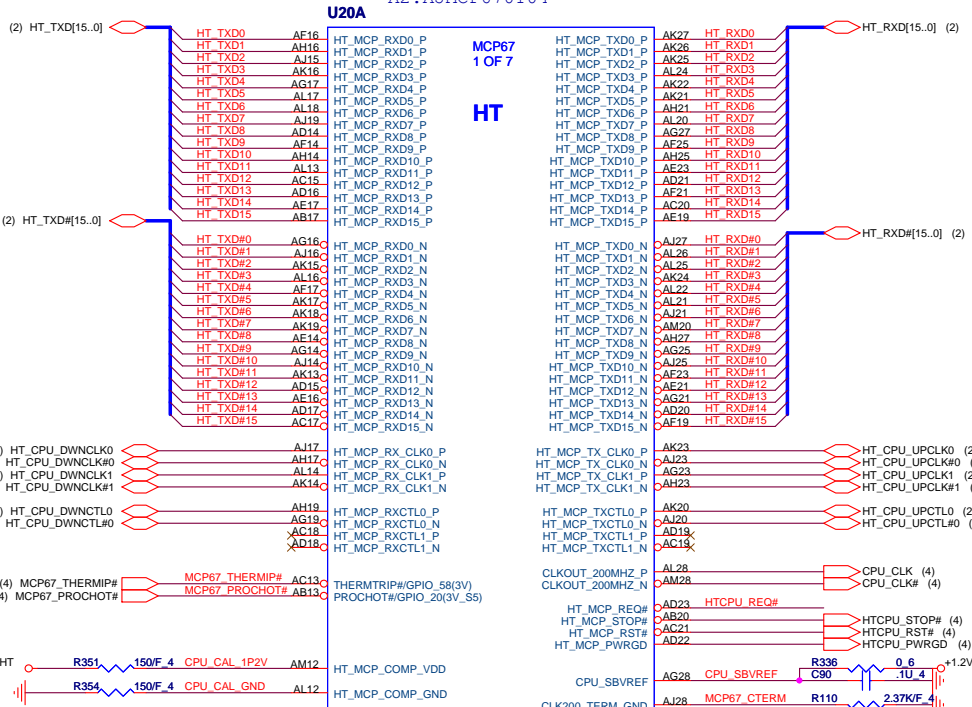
U20A

(2) HT_TXD[15..0]

HT_TXD0 AF16 HT_MCP_RXD0_P
HT_TXD1 AH16 HT_MCP_RXD1_P
HT_TXD2 AJ15 HT_MCP_RXD2_P
HT_TXD3 AK16 HT_MCP_RXD3_P
HT_TXD4 AG17 HT_MCP_RXD4_P
HT_TXD5 AL17 HT_MCP_RXD5_P
HT_TXD6 AL18 HT_MCP_RXD6_P
HT_TXD7 AJ19 HT_MCP_RXD7_P
HT_TXD8 AD14 HT_MCP_RXD8_P
HT_TXD9 AF14 HT_MCP_RXD9_P
HT_TXD10 AH14 HT_MCP_RXD10_P
HT_TXD11 AL13 HT_MCP_RXD11_P
HT_TXD12 AC15 HT_MCP_RXD12_P
HT_TXD13 AD16 HT_MCP_RXD13_P
HT_TXD14 AE17 HT_MCP_RXD14_P
HT_TXD15 AB17 HT_MCP_RXD15_P

(2) HT_TXD#[15..0]

HT_TXD#0 AG16 HT_MCP_RXD0_N
HT_TXD#1 AJ16 HT_MCP_RXD1_N
HT_TXD#2 AK15 HT_MCP_RXD2_N
HT_TXD#3 AL16 HT_MCP_RXD3_N
HT_TXD#4 AF17 HT_MCP_RXD4_N
HT_TXD#5 AK17 HT_MCP_RXD5_N
HT_TXD#6 AK18 HT_MCP_RXD6_N
HT_TXD#7 AK19 HT_MCP_RXD7_N
HT_TXD#8 AE14 HT_MCP_RXD8_N
HT_TXD#9 AG14 HT_MCP_RXD9_N
HT_TXD#10 AJ14 HT_MCP_RXD10_N
HT_TXD#11 AK13 HT_MCP_RXD11_N
HT_TXD#12 AD15 HT_MCP_RXD12_N
HT_TXD#13 AE16 HT_MCP_RXD13_N
HT_TXD#14 AD17 HT_MCP_RXD14_N
HT_TXD#15 AC17 HT_MCP_RXD15_N

) HT_CPU_DWNCLK0 AJ17 HT_MCP_RX_CLK0_P
) HT_CPU_DWNCLK#0 AH17 HT_MCP_RX_CLK0_N
) HT_CPU_DWNCLK1 AL14 HT_MCP_RX_CLK1_P
) HT_CPU_DWNCLK#1 AK14 HT_MCP_RX_CLK1_N

) HT_CPU_DWNCTL0 AH19 HT_MCP_RXCTL0_P
) HT_CPU_DWNCTL#0 AG19 HT_MCP_RXCTL0_N
AC18 HT_MCP_RXCTL1_P
AD18 HT_MCP_RXCTL1_N

(4) MCP67_THERMIP# MCP67_THERMIP# AC13 THERMTRIP#/GPIO_58(3V)
4) MCP67_PROCHOT# MCP67_PROCHOT# AB13 PROCHOT#/GPIO_20(3V_S5)

HT R351 150/F_4 CPU_CAL_1P2V AM12 HT_MCP_COMP_VDD
R354 150/F_4 CPU_CAL_GND AL12 HT_MCP_COMP_GND

MCP67
1 OF 7

HT

HT_MCP_TXD0_P AK27 HT_RXD0
HT_MCP_TXD1_P AK26 HT_RXD1
HT_MCP_TXD2_P AK25 HT_RXD2
HT_MCP_TXD3_P AL24 HT_RXD3
HT_MCP_TXD4_P AK22 HT_RXD4
HT_MCP_TXD5_P AK21 HT_RXD5
HT_MCP_TXD6_P AH21 HT_RXD6
HT_MCP_TXD7_P AL20 HT_RXD7
HT_MCP_TXD8_P AG27 HT_RXD8
HT_MCP_TXD9_P AF25 HT_RXD9
HT_MCP_TXD10_P AH25 HT_RXD10
HT_MCP_TXD11_P AE23 HT_RXD11
HT_MCP_TXD12_P AD21 HT_RXD12
HT_MCP_TXD13_P AF21 HT_RXD13
HT_MCP_TXD14_P AC20 HT_RXD14
HT_MCP_TXD15_P AE19 HT_RXD15

HT_RXD[15..0] (2)

HT_MCP_TXD0_N AJ27 HT_RXD#0
HT_MCP_TXD1_N AL26 HT_RXD#1
HT_MCP_TXD2_N AL25 HT_RXD#2
HT_MCP_TXD3_N AK24 HT_RXD#3
HT_MCP_TXD4_N AL22 HT_RXD#4
HT_MCP_TXD5_N AL21 HT_RXD#5
HT_MCP_TXD6_N AJ21 HT_RXD#6
HT_MCP_TXD7_N AM20 HT_RXD#7
HT_MCP_TXD8_N AH27 HT_RXD#8
HT_MCP_TXD9_N AG25 HT_RXD#9
HT_MCP_TXD10_N AJ25 HT_RXD#10
HT_MCP_TXD11_N AF23 HT_RXD#11
HT_MCP_TXD12_N AE21 HT_RXD#12
HT_MCP_TXD13_N AG21 HT_RXD#13
HT_MCP_TXD14_N AD20 HT_RXD#14
HT_MCP_TXD15_N AF19 HT_RXD#15

HT_RXD#[15..0] (2)

HT_MCP_TX_CLK0_P AK23 HT_CPU_UPCLK0 (2
HT_MCP_TX_CLK0_N AJ23 HT_CPU_UPCLK#0 (2
HT_MCP_TX_CLK1_P AG23 HT_CPU_UPCLK1 (2
HT_MCP_TX_CLK1_N AH23 HT_CPU_UPCLK#1 (2

HT_MCP_TXCTL0_P AK20 HT_CPU_UPCTL0 (2
HT_MCP_TXCTL0_N AJ20 HT_CPU_UPCTL#0 (2
HT_MCP_TXCTL1_P AD19
HT_MCP_TXCTL1_N AC19

CLKOUT_200MHZ_P AL28 CPU_CLK (4)
CLKOUT_200MHZ_N AM28 CPU_CLK# (4)

HT_MCP_REQ# AD23 HTCPU_REQ#
HT_MCP_STOP# AB20 HTCPU_STOP# (4)
HT_MCP_RST# AC21 HTCPU_RST# (4)
HT_MCP_PWRGD AD22 HTCPU_PWRGD (4)

CPU_SBVREF AG28 CPU_SBVREF R336 0_6 C90 .1U_4 +1.2V
CLK200_TERM_GND AJ28 MCP67_CTERM R110 2.37K/F_4